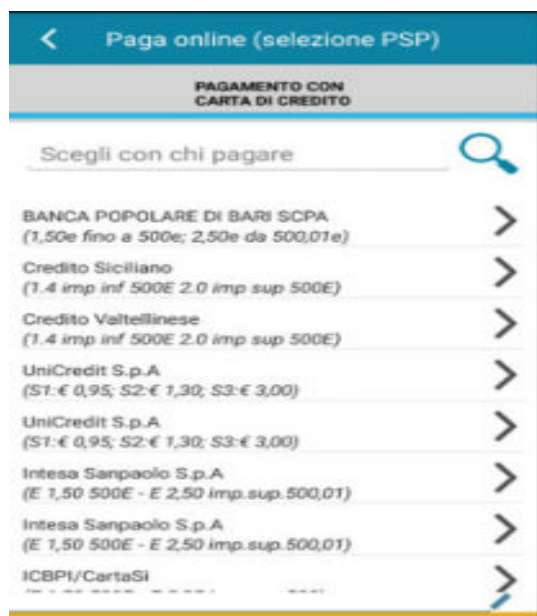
Paga online (selezione PSP)

PAGAMENTO CON CARTA DI CREDITO

Scegli con chi pagare

BANCA POPOLARE DI BARI SCPA
(1,50e fino a 500e; 2,50e da 500,01e)

Credito Siciliano
(1.4 imp inf 500E 2.0 imp sup 500E)

Credito Valtellinese
(1.4 imp inf 500E 2.0 imp sup 500E)

UniCredit S.p.A
(S1:€ 0,95; S2:€ 1,30; S3:€ 3,00)

UniCredit S.p.A
(S1:€ 0,95; S2:€ 1,30; S3:€ 3,00)

Intesa Sanpaolo S.p.A
(E 1,50 500E - E 2,50 imp.sup.500,01)

Intesa Sanpaolo S.p.A
(E 1,50 500E - E 2,50 imp.sup.500,01)

ICBPI/CartaSi
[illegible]